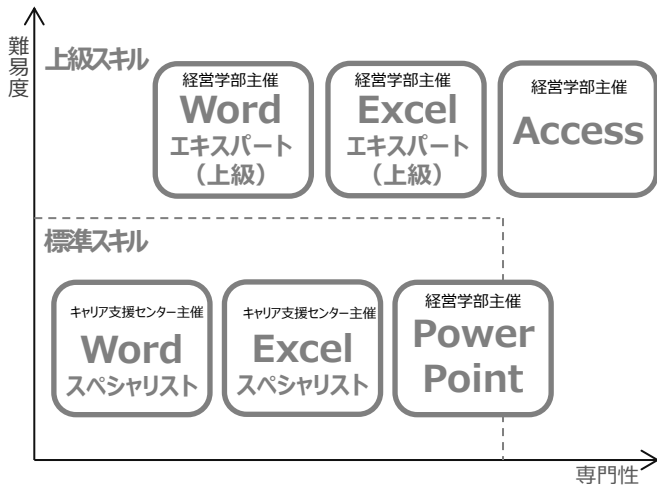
難易度

上級スキル

経営学部主催
Word
エキスパート
（上級）

経営学部主催
Excel
エキスパート
（上級）

経営学部主催
Access

標準スキル

キャリア支援センター主催
Word
スペシャリスト

キャリア支援センター主催
Excel
スペシャリスト

経営学部主催
Power
Point

専門性